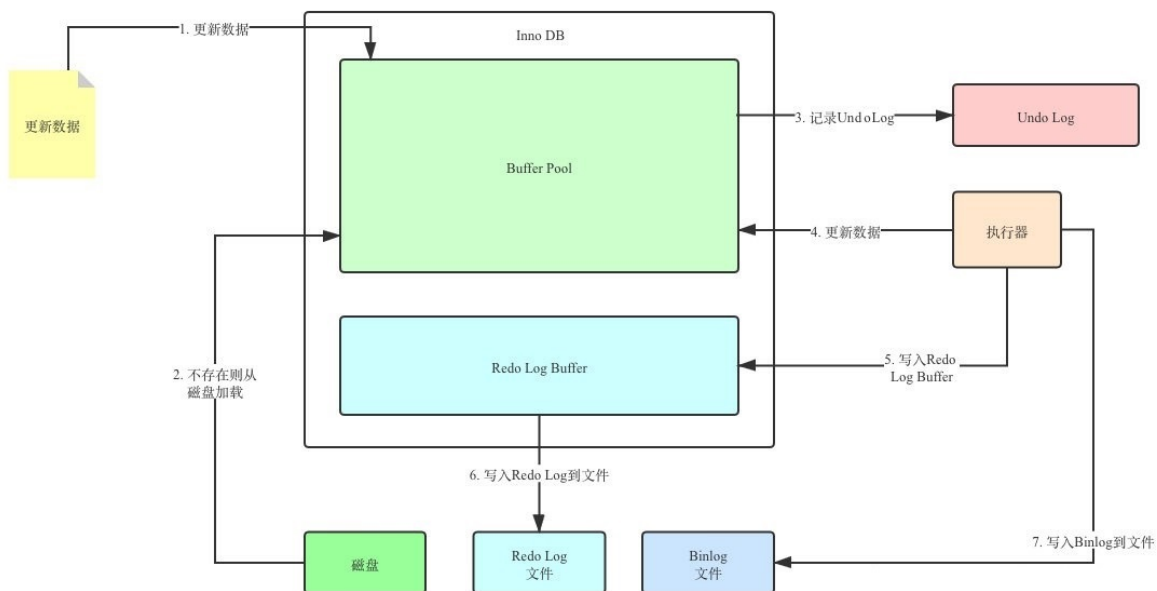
1. 更新数据

Inno DB

更新数据

Buffer Pool

3. 记录Und oLog

Undo Log

4. 更新数据

执行器

2. 不存在则从磁盘加载

Redo Log Buffer

5. 写入Redo Log Buffer

6. 写入Redo Log到文件

7. 写入Binlog到文件

磁盘

Redo Log 文件

Binlog 文件